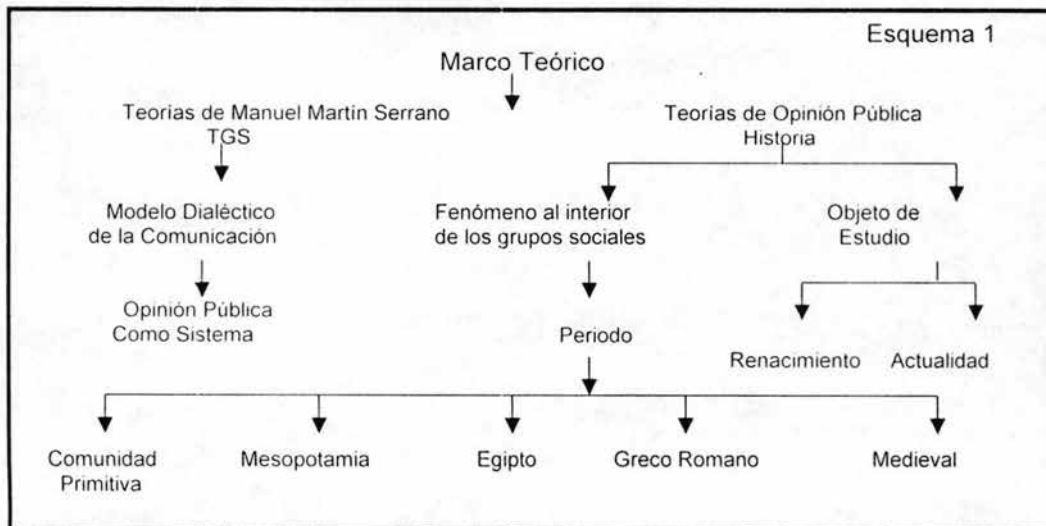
Esquema 1

Marco Teórico

Teorías de Manuel Martín Serrano
TGS

Teorías de Opinión Pública
Historia

Modelo Dialéctico de la Comunicación

Fenómeno al interior de los grupos sociales

Objeto de Estudio

Opinión Pública Como Sistema

Periodo

Renacimiento

Actualidad

Comunidad Primitiva

Mesopotamia

Egipto

Greco Romano

Medieval